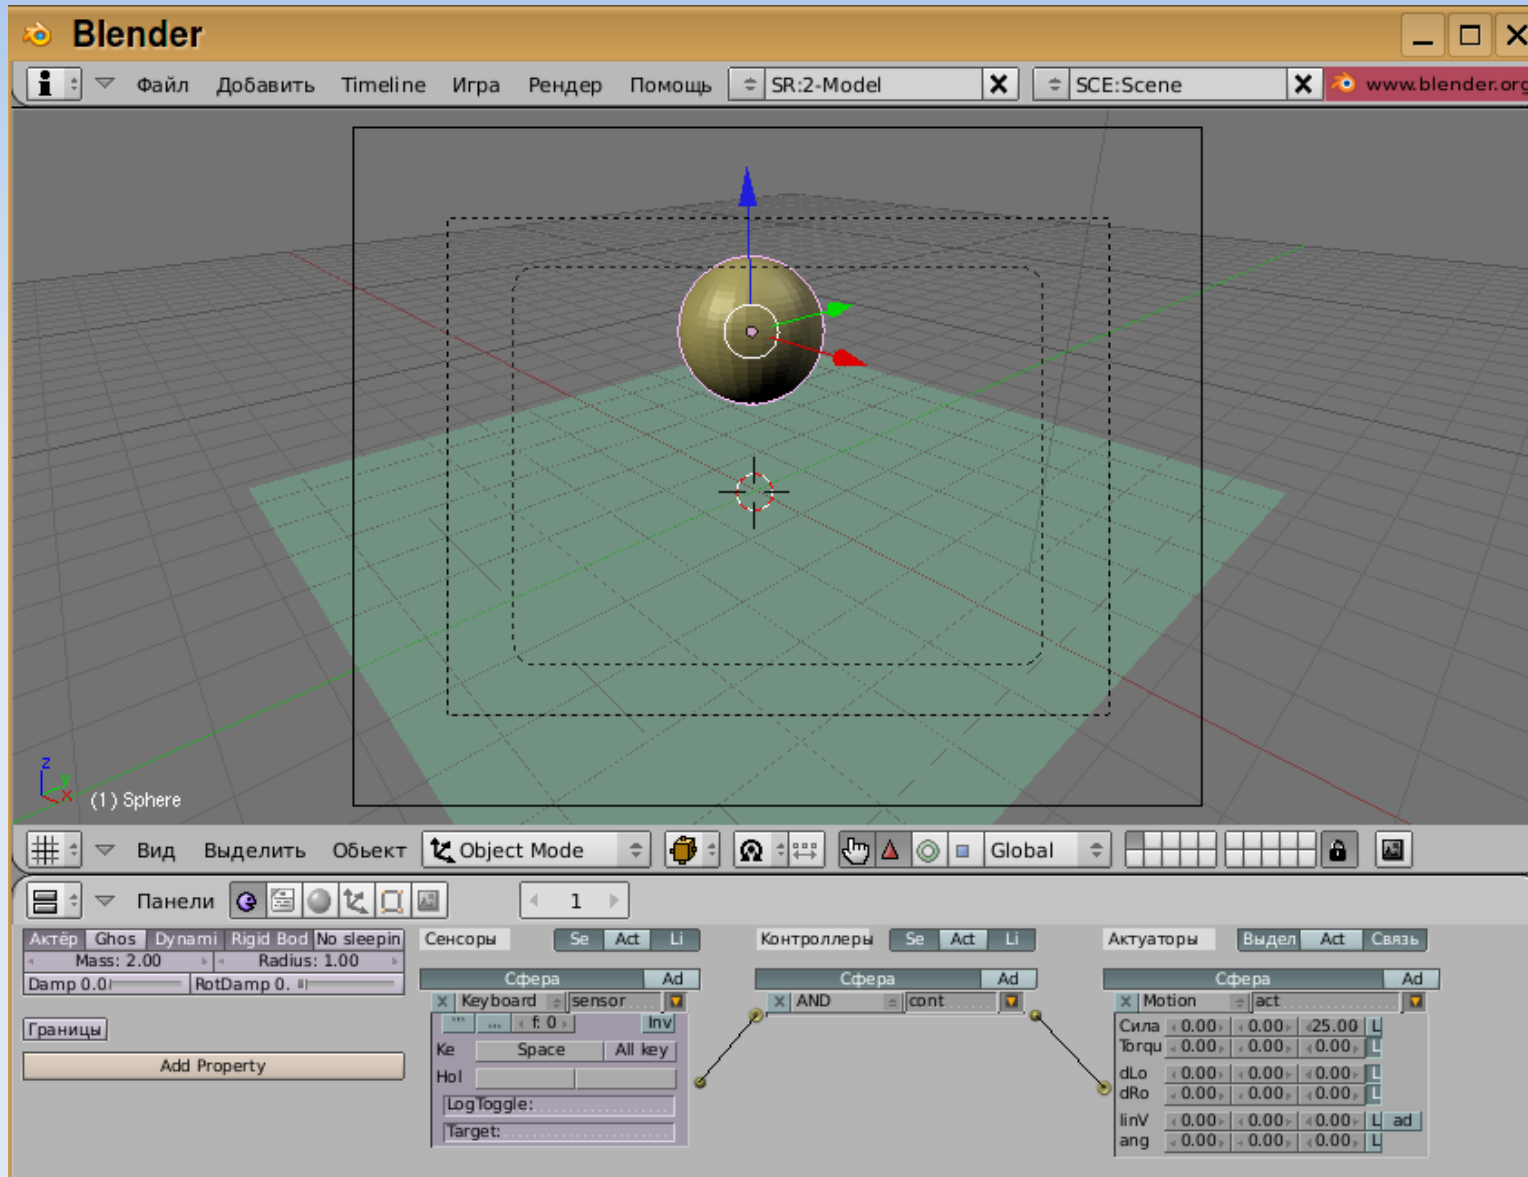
Blender

Файл Добавить Timeline Игра Рендер Помощь SR:2-Model SCE:Scene www.blender.org

(1) Sphere

Вид Выделить Объект Object Mode Global

Панели 1

Актёр Ghos Dynami Rigid Bod No sleepin
Mass: 2.00 Radius: 1.00
Damp 0.0 RotDamp 0.

Границы

Add Property

Сенсоры Se Act Li
Сфера Ad
Keyboard sensor
f: 0 Inv
Ke Space All key
Hol
LogToggle:
Target:

Контроллеры Se Act Li
Сфера Ad
AND cont

Актуаторы Выдел Act Связь
Сфера Ad
Motion act
Сила 0.00 0.00 25.00 L
Torqu 0.00 0.00 0.00 L
dLo 0.00 0.00 0.00 L
dRo 0.00 0.00 0.00 L
linV 0.00 0.00 0.00 L ad
ang 0.00 0.00 0.00 L